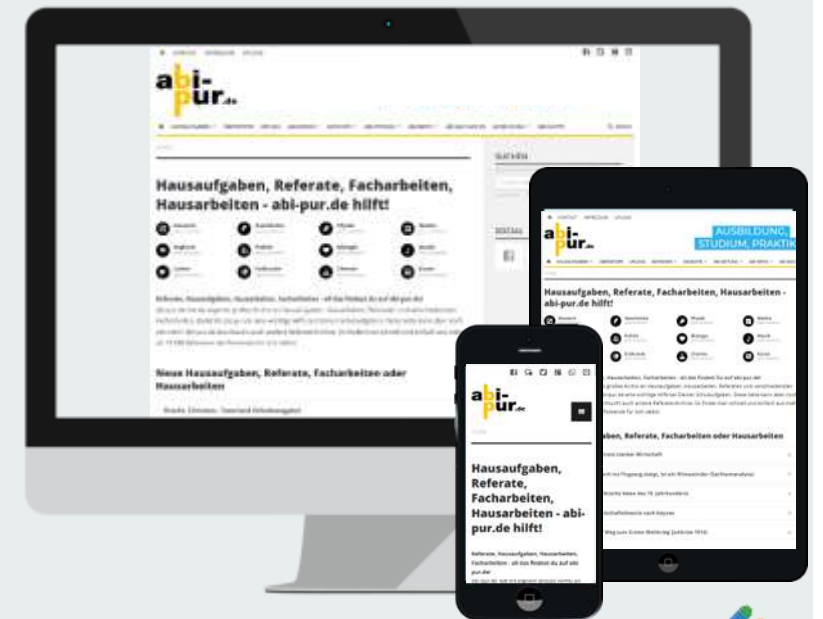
abi-pur.de

Hausaufgaben, Referate, Facharbeiten, Hausarbeiten - abi-pur.de hilft!

Neue Hausaufgaben, Referate, Facharbeiten oder Hausarbeiten

abi-pur.de

AUSBILDUNG, STUDIUM, PRAKTIK

Hausaufgaben, Referate, Facharbeiten, Hausarbeiten - abi-pur.de hilft!

Neue Hausaufgaben, Referate, Facharbeiten oder Hausarbeiten

abi-pur.de

Hausaufgaben, Referate, Facharbeiten, Hausarbeiten - abi-pur.de hilft!

Referate, Hausaufgaben, Hausarbeiten, Facharbeiten - all das findest du auf abi-pur.de!